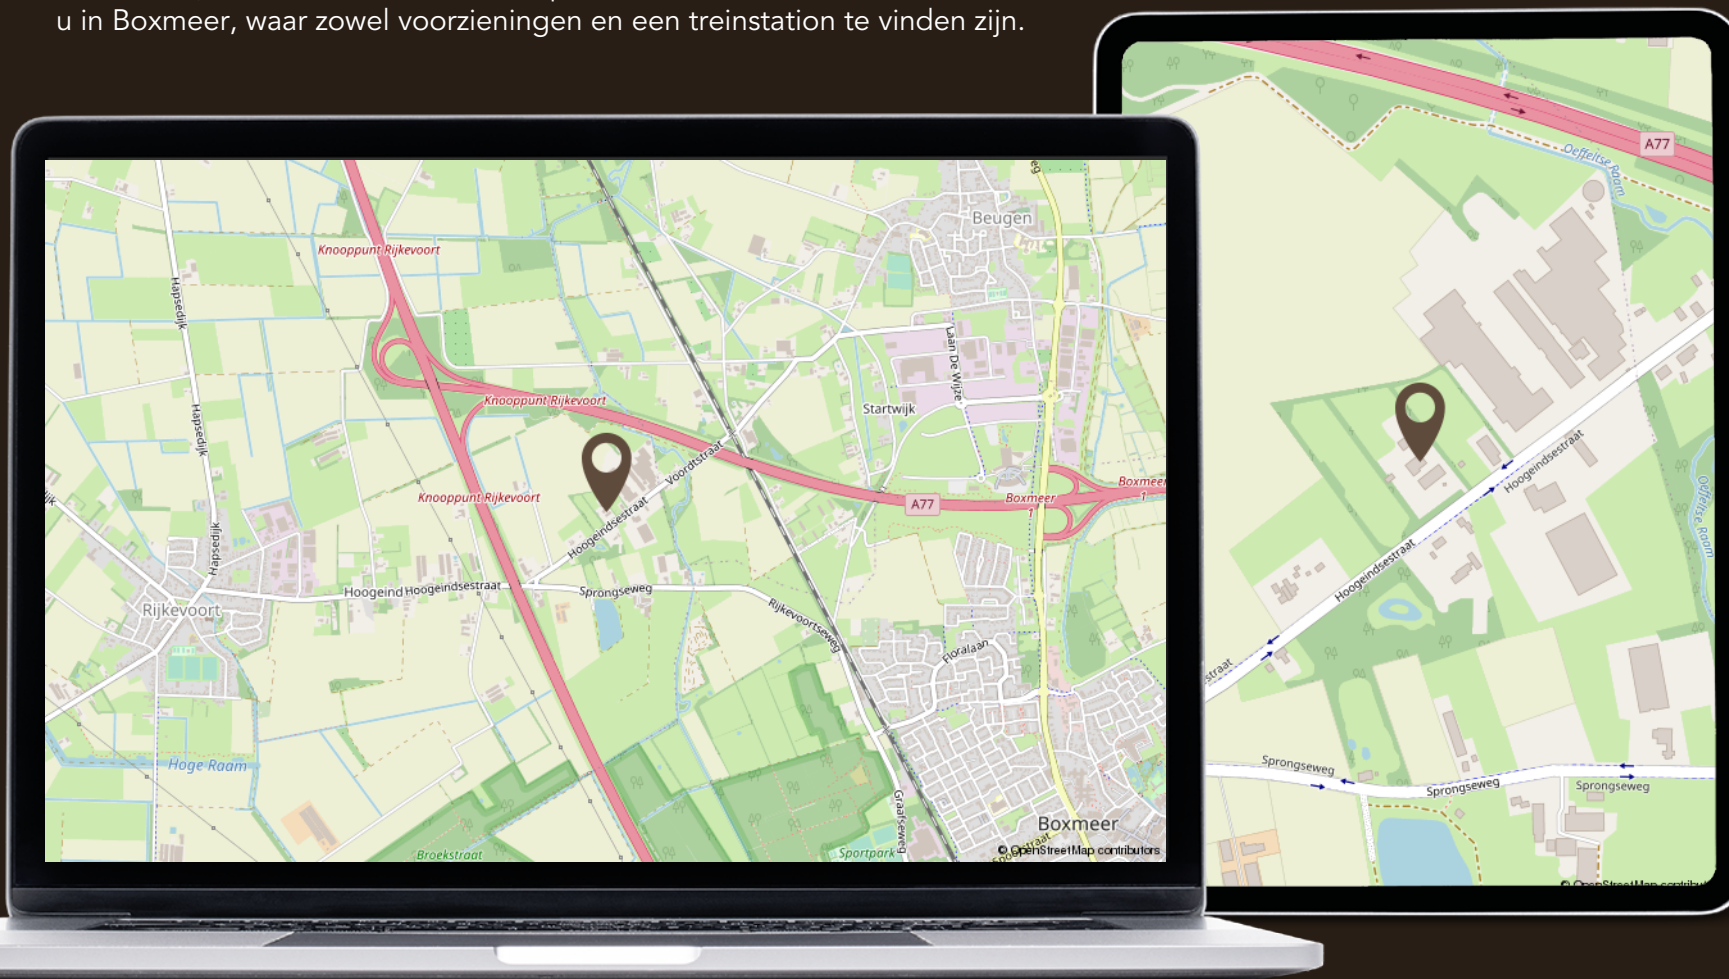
u in Boxmeer, waar zowel voorzieningen en een treinstation te vinden zijn.

Knooppunt Rijkevoort
Knooppunt Rijkevoort
Knooppunt Rijkevoort
Hapsedijk
Hapsedijk
Hapsedijk
Beugen
Laan De Wijze
Startwijk
Voordtstraat
A77
Boxmeer
Boxmeer
Hoogeindsestraat
Hoogeind
Hoogeindsestraat
Sprongseweg
Rijkevoortseweg
Rijkevoort
Floralaan
Hoge Raam
Graafseweg
Boxmeer
Broekstraat
Sportpark
© OpenStreetMap contributors

A77
Oeffeltse Raam
Oeffeltse Raam
Hoogeindsestraat
Hoogeindsestraat
Sprongseweg
Sprongseweg
Sprongseweg
© OpenStreetMap contributors